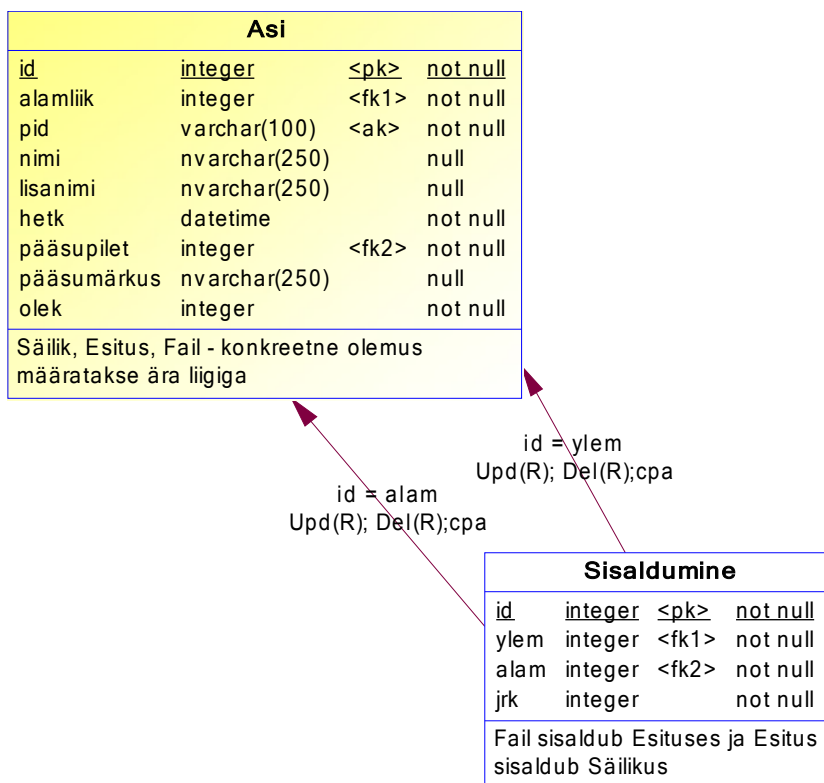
Asi

| id | integer | <pk> | not null |
|---|---|---|---|
| alamliik | integer | <fk1> | not null |
| pid | varchar(100) | <ak> | not null |
| nimi | nvarchar(250) | | null |
| lisanimi | nvarchar(250) | | null |
| hetk | datetime | | not null |
| pääsupilet | integer | <fk2> | not null |
| pääsumärkus | nvarchar(250) | | null |
| olek | integer | | not null |

Säilik, Esitus, Fail - konkreetne olemus määratakse ära liigiga

id = ylem
Upd(R); Del(R);cpa

id = alam
Upd(R); Del(R);cpa

Sisaldumine

| id | integer | <pk> | not null |
|---|---|---|---|
| ylem | integer | <fk1> | not null |
| alam | integer | <fk2> | not null |
| jrk | integer | | not null |

Fail sisaldub Esituses ja Esitus sisaldub Säilikus